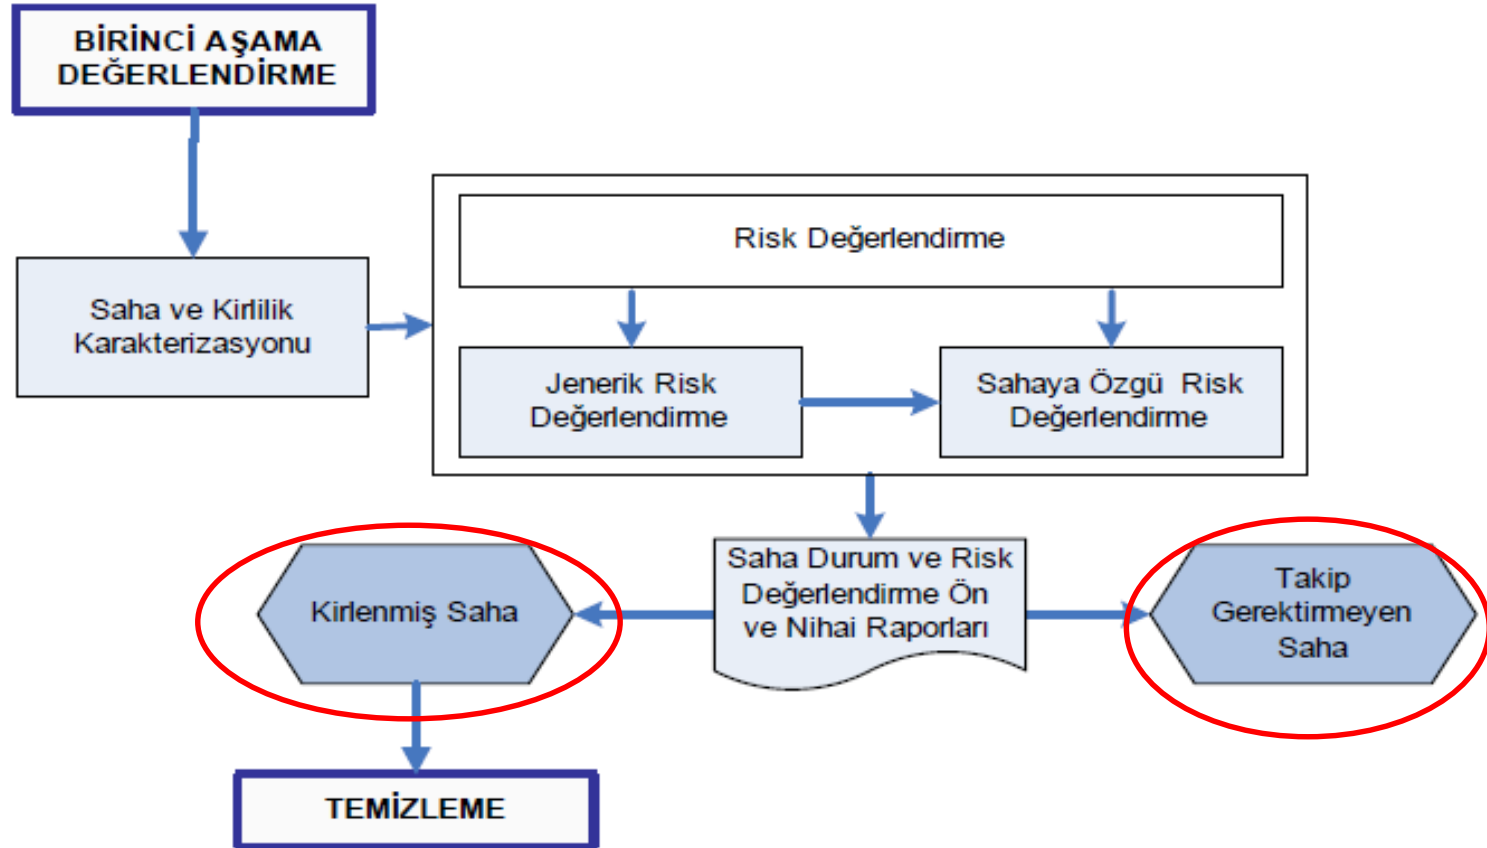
BİRİNCİ AŞAMA DEĞERLENDİRME

Saha ve Kirlilik Karakterizasyonu

Risk Değerlendirme

Jenerik Risk Değerlendirme

Sahaya Özgü Risk Değerlendirme

Saha Durum ve Risk Değerlendirme Ön ve Nihai Raporları

Kirlenmiş Saha

Takip Gerektirmeyen Saha

TEMİZLEME